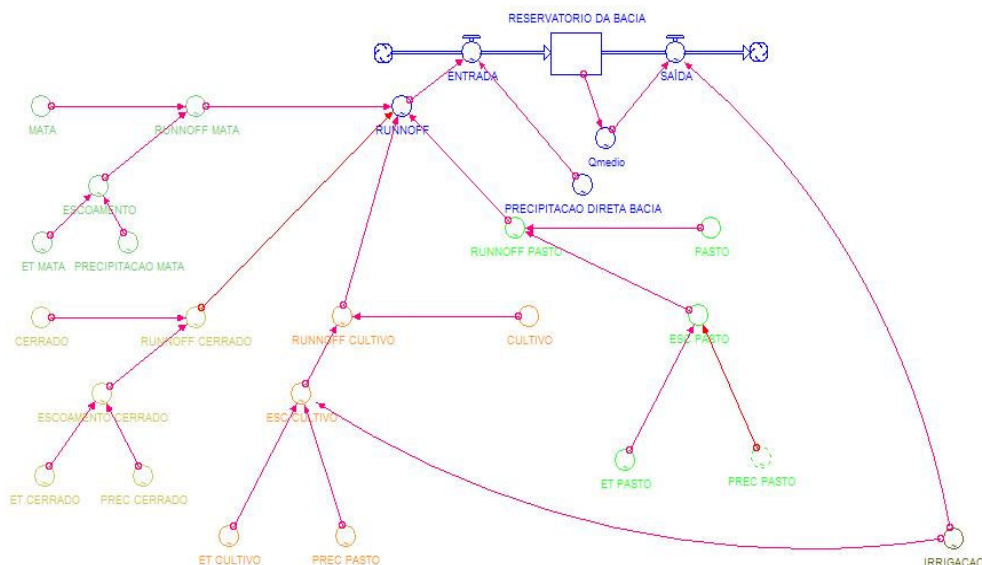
RESERVATORIO DA BACIA

ENTRADA

SAÍDA

MATA

RUNNOFF MATA

RUNNOFF

Qmedio

ESCOAMENTO

PRECIPITACAO DIRETA BACIA

ET MATA

PRECIPITACAO MATA

RUNNOFF PASTO

PASTO

CERRADO

RUNNOFF CERRADO

RUNNOFF CULTIVO

CULTIVO

ESC PASTO

ESCOAMENTO CERRADO

ESC CULTIVO

ET CERRADO

PREC CERRADO

ET PASTO

PREC PASTO

ET CULTIVO

PREC PASTO

IRRIGACAO